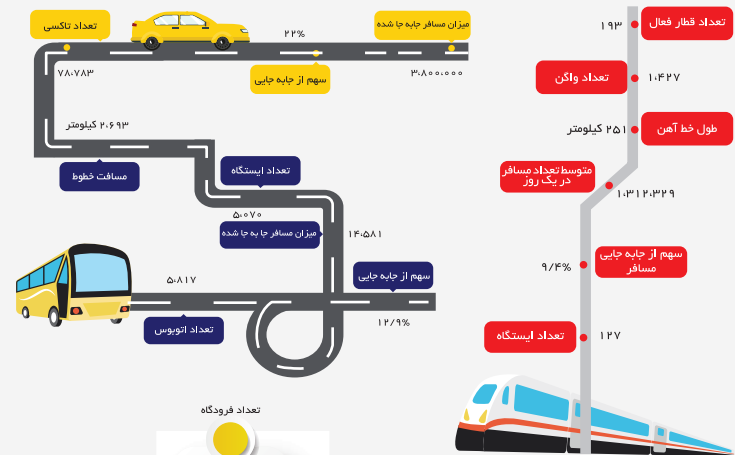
تعداد تاکسی
۲۲%
میزان مسافر جابه جا شده
۷۸۷۸۳
سهم از جابه جایی
۳،۸۰۰،۰۰۰
۲۰۶۹۳ کیلومتر
مسافت خطوط
تعداد ایستگاه
۵۰۷۰
میزان مسافر جا به جا شده
۱۴،۵۸۱
سهم از جابه جایی
۵۰۸۱۷
تعداد اتوبوس
۱۲/۹%
تعداد فرودگاه
تعداد قطار فعال
۱۹۳
تعداد واگن
۱۰۴۲۷
طول خط آهن
۲۵۱ کیلومتر
متوسط تعداد مسافر در یک روز
۱۰۳۱۲۰۳۲۹
سهم از جابه جایی مسافر
۹/۴%
تعداد ایستگاه
۱۲۷